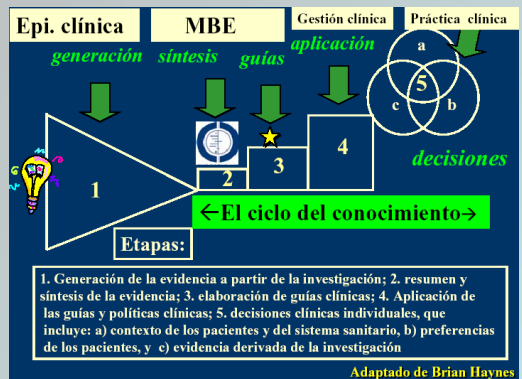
Epi. clínica

MBE

Gestión clínica

Práctica clínica

generación

síntesis

guías

aplicación

a

5

c

b

1

2

3

4

decisiones

←El ciclo del conocimiento→

Etapas:

1. Generación de la evidencia a partir de la investigación; 2. resumen y síntesis de la evidencia; 3. elaboración de guías clínicas; 4. Aplicación de las guías y políticas clínicas; 5. decisiones clínicas individuales, que incluye: a) contexto de los pacientes y del sistema sanitario, b) preferencias de los pacientes, y c) evidencia derivada de la investigación

Adaptado de Brian Haynes